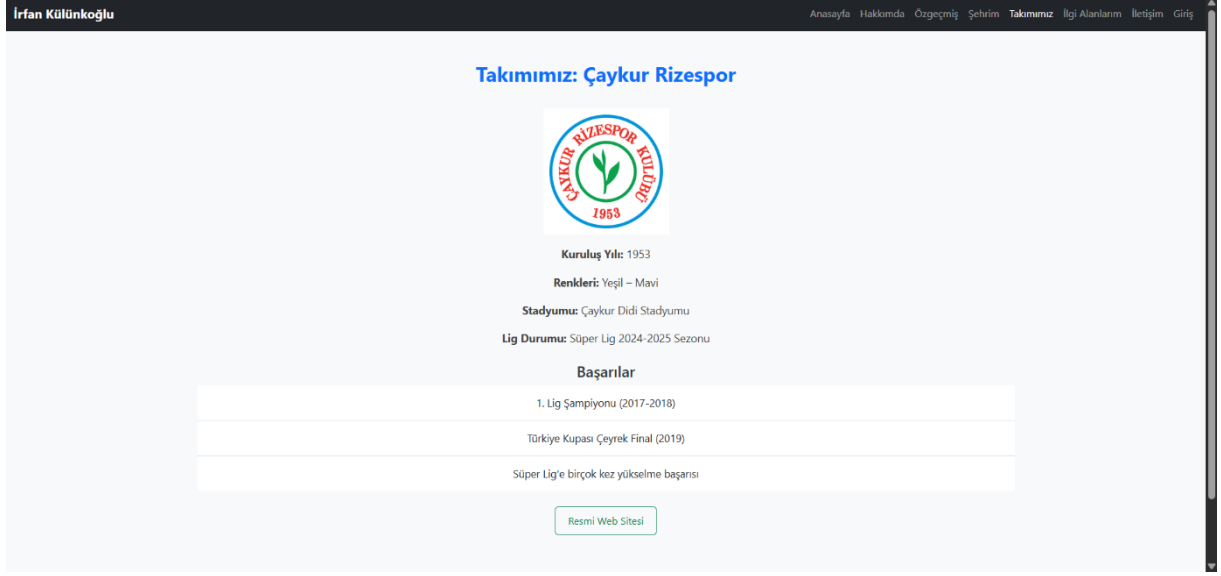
İrfan Külünkoğlu

Anasayfa Hakkımda Özgeçmiş Şehrim Takımımız İlgi Alanlarım İletişim Giriş

Takımımız: Çaykur Rizespor

ÇAYKUR RİZESPOR KULÜBÜ 1953

Kuruluş Yılı: 1953

Renkleri: Yeşil – Mavi

Stadyumu: Çaykur Didi Stadyumu

Lig Durumu: Süper Lig 2024-2025 Sezonu

Başarılar

1. Lig Şampiyonu (2017-2018)

Türkiye Kupası Çeyrek Final (2019)

Süper Lig'e birçok kez yükselme başarısı

Resmi Web Sitesi